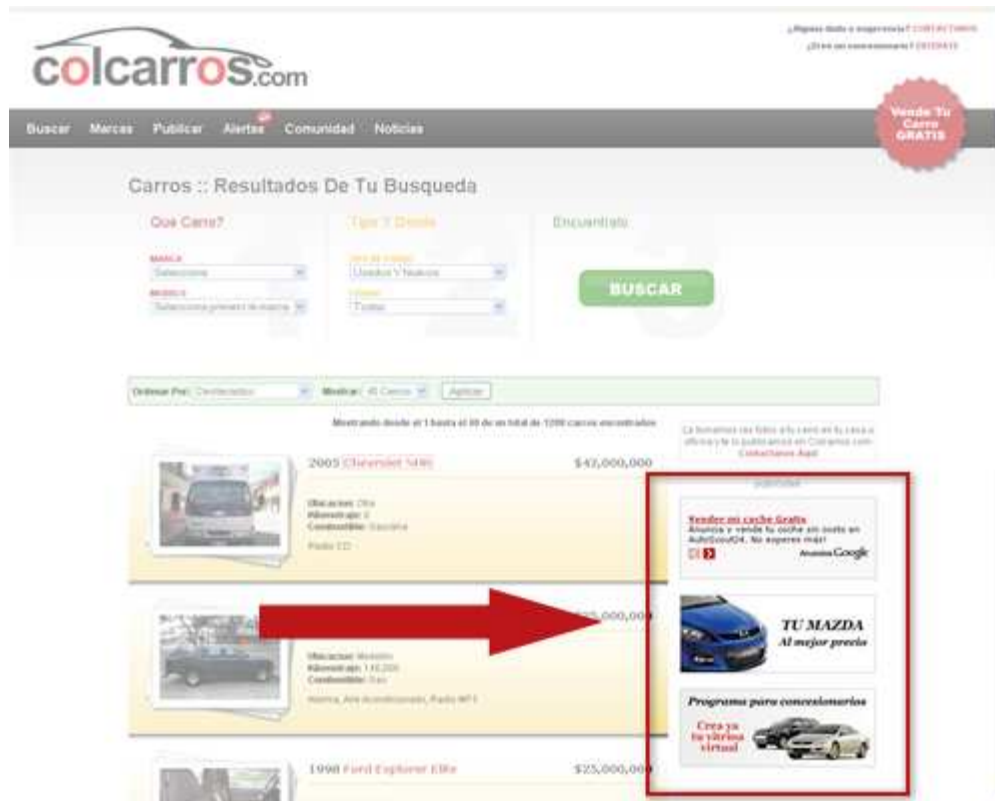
colcarros.com

¿Alguna duda o sugerencia? CONTACTANOS
¿Eres un concesionario? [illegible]

Buscar Marcas Publicar Alertas Comunidad Noticias

Vende Tu Carro GRATIS

Carros :: Resultados De Tu Busqueda

Que Carro?

Tipo Y Donde

Encuentralo

MARCA
Selecciona

MODELO
Selecciona primero la marca

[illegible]
Usados Y Nuevos

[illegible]
Todas

BUSCAR

Ordenar Por: Destacados Mostrar: 40 Carros Aplicar

Mostrando desde el 1 hasta el 40 de un total de 1200 carros encontrados

La tomamos las fotos a tu carro en tu casa u oficina y te lo publicamos en Colcarros.com Contactanos Aqui

2005 Chevrolet NHR $42,000,000

Ubicacion: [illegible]
Kilometraje: 0
Combustible: Gasolina
Radio CD

$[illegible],000,000

Ubicacion: Medellin
Kilometraje: 110,000
Combustible: Gas
Alarma, Aire Acondicionado, Radio MP3

1998 Ford Explorer Elite $25,000,000

Publicidad

Vender mi coche Gratis
Anuncia y vende tu coche sin coste en AutoScout24. No esperes más!
Anuncios Google

TU MAZDA
Al mejor precio

Programa para concesionarios
Crea ya tu vitrina virtual